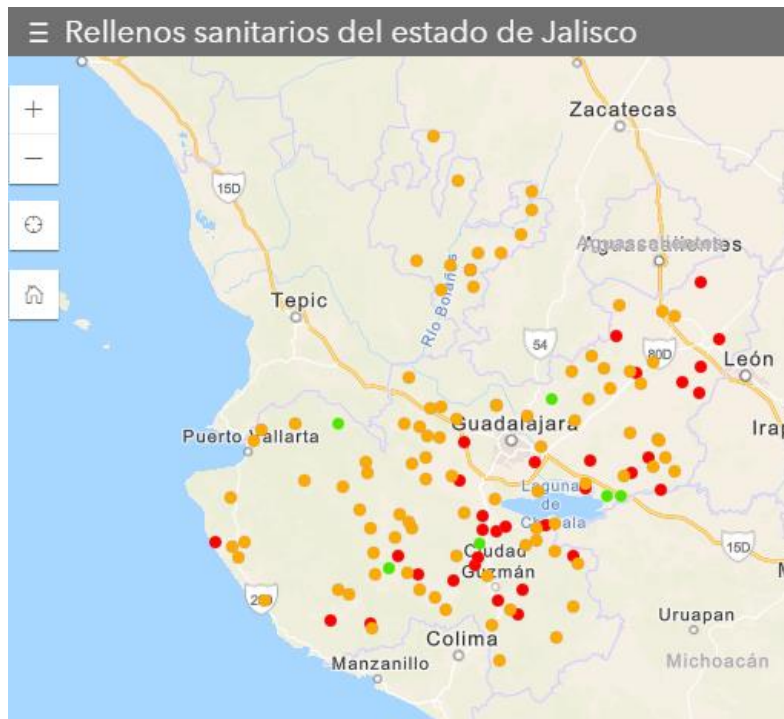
☰ Rellenos sanitarios del estado de Jalisco

+
−

Zacatecas
15D
Aguascalientes
Tepic
Río Bolaños
54
80D
León
Puerto Vallarta
Guadalajara
Irap
Laguna de Chapala
15D
Ciudad Guzmán
M
200
Uruapan
Colima
Manzanillo
Michoacán